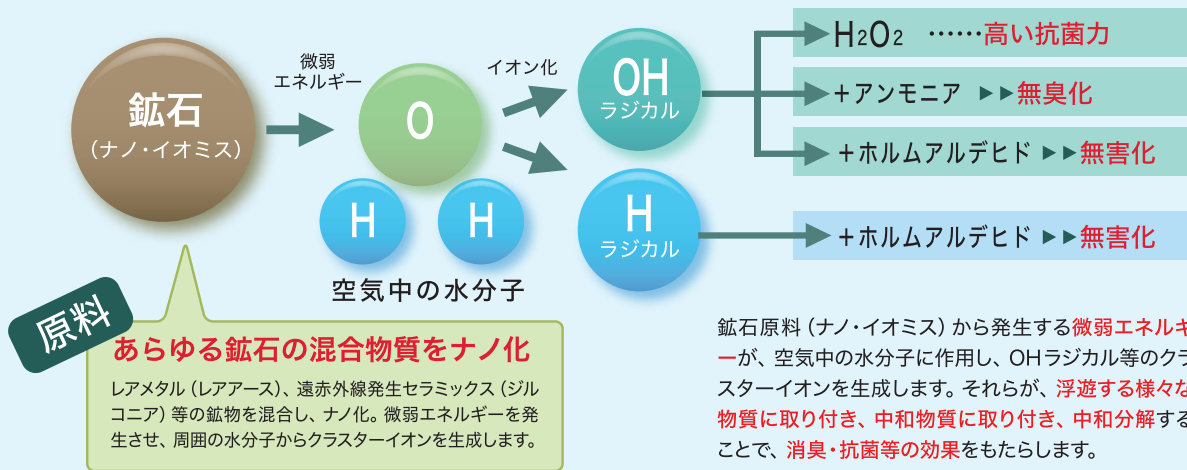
鉱石
（ナノ・イオミス）

微弱
エネルギー

O

H H

空気中の水分子

イオン化

OH
ラジカル

H
ラジカル

$H_2O_2$ ……高い抗菌力

＋アンモニア ▶▶無臭化

＋ホルムアルデヒド ▶▶無害化

＋ホルムアルデヒド ▶▶無害化

原料

あらゆる鉱石の混合物質をナノ化

レアメタル（レアアース）、遠赤外線発生セラミックス（ジルコニア）等の鉱物を混合し、ナノ化。微弱エネルギーを発生させ、周囲の水分子からクラスターイオンを生成します。

鉱石原料（ナノ・イオミス）から発生する微弱エネルギーが、空気中の水分子に作用し、OHラジカル等のクラスターイオンを生成します。それらが、浮遊する様々な物質に取り付き、中和物質に取り付き、中和分解することで、消臭・抗菌等の効果をもたらします。